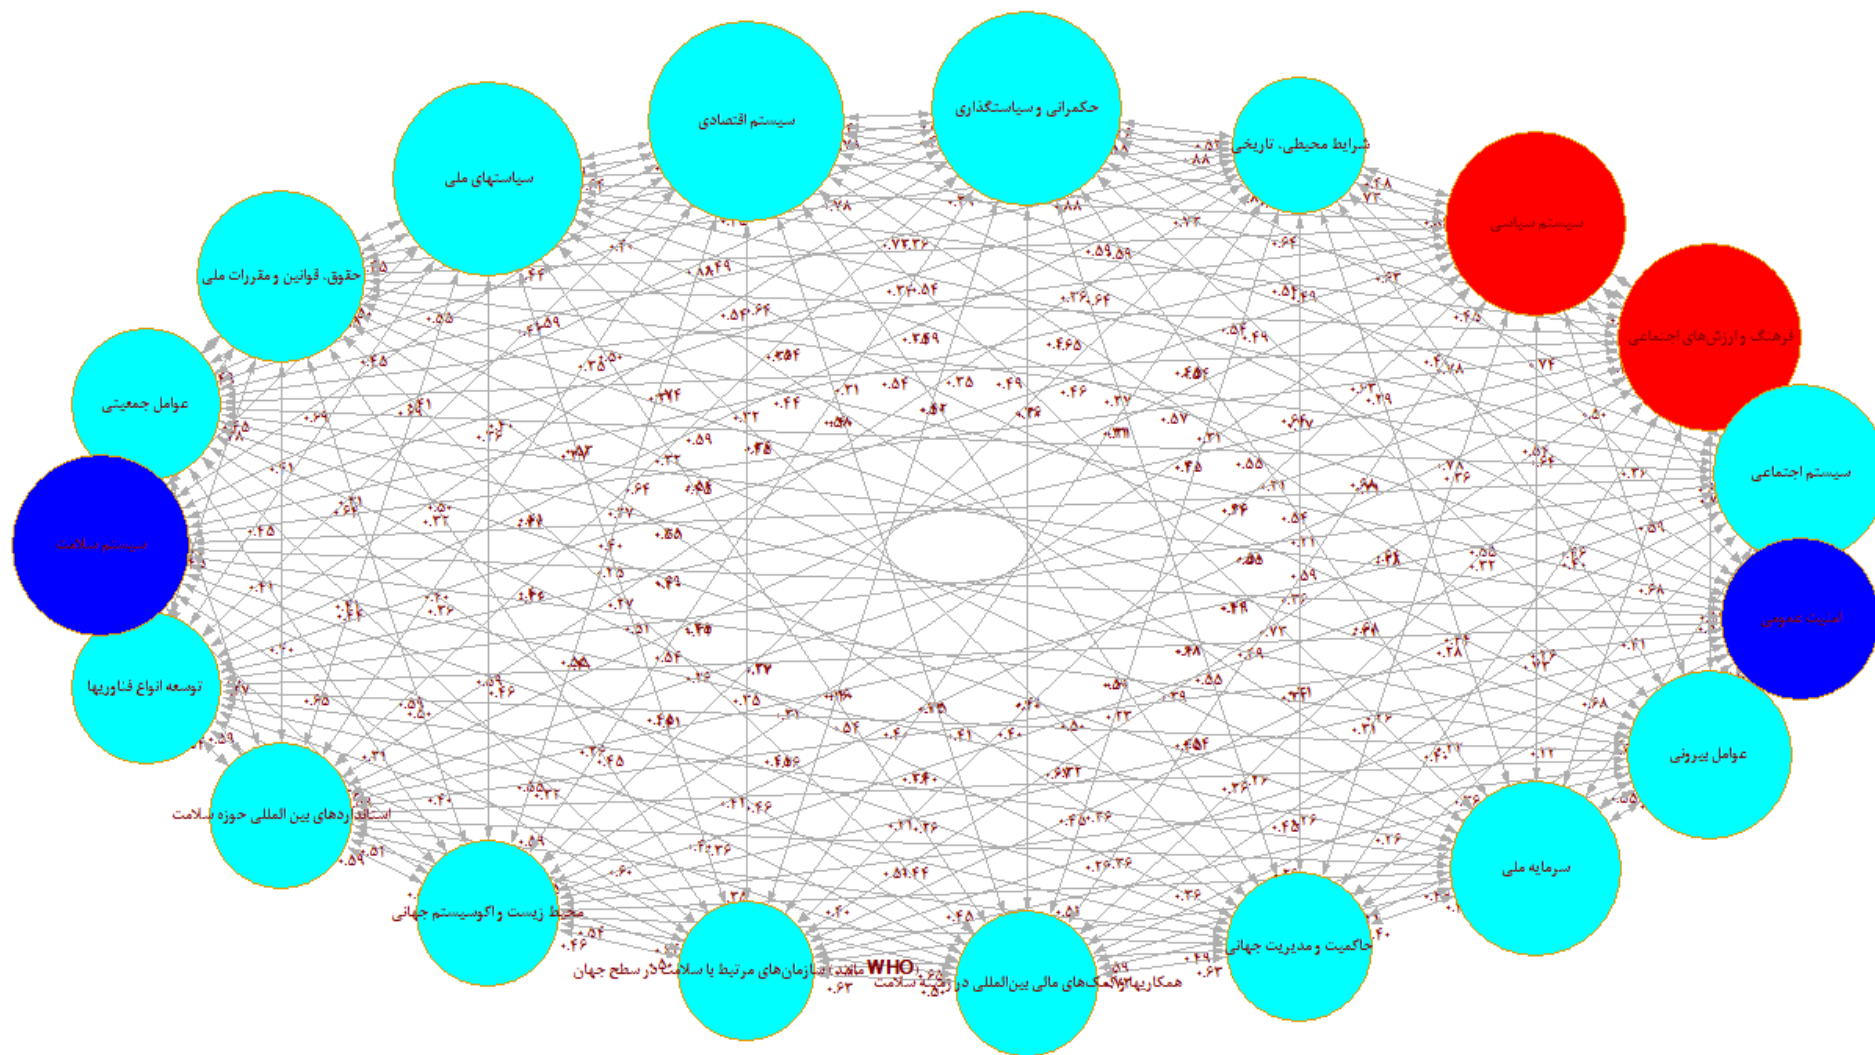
سیستم اقتصادی

حکمرانی و سیاستگذاری

سیاستهای ملی

شرایط محیطی، تاریخی

سیستم سیاسی

حقوق، قوانین و مقررات ملی

فرهنگ و ارزش‌های اجتماعی

عوامل جمعیتی

سیستم اجتماعی

سیستم سلامت

امنیت عمومی

توسعه انواع فناوریها

عوامل بیرونی

استانداردهای بین المللی حوزه سلامت

سرمایه ملی

محیط زیست و اکوسیستم جهانی

حاکمیت و مدیریت جهانی

سازمان‌های مرتبط با سلامت در سطح جهان مانند WHO

همکاریها و کمک‌های مالی بین‌المللی در زمینه سلامت

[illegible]